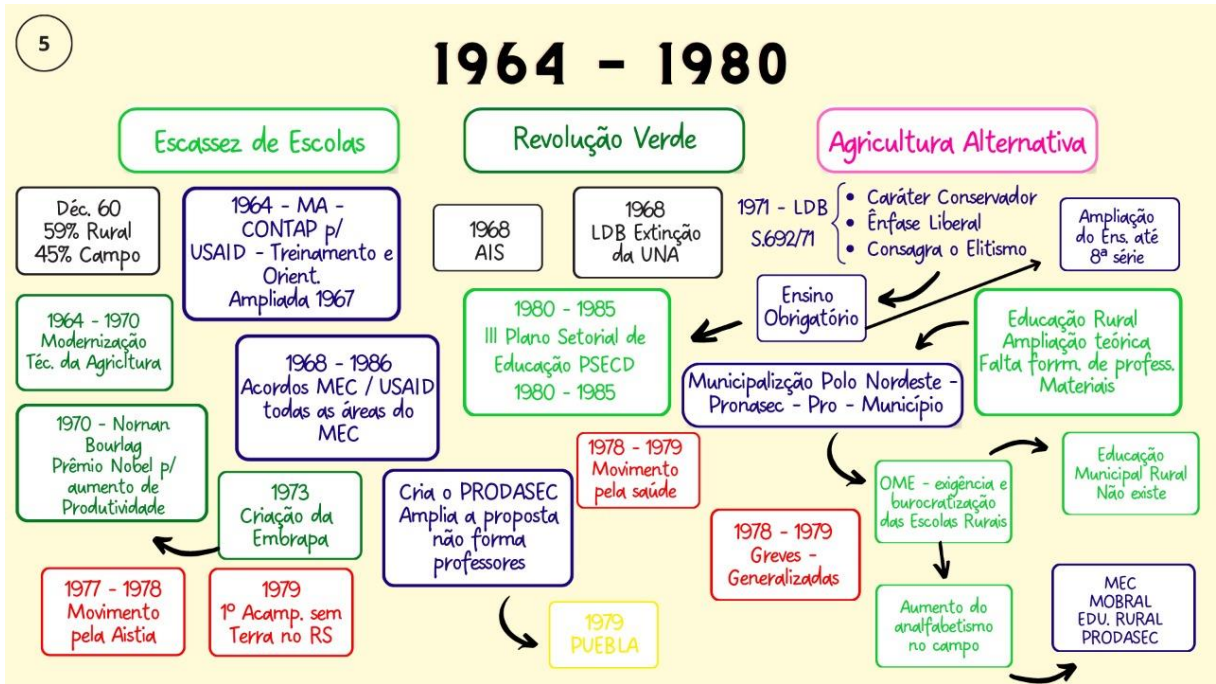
5

1964 - 1980

Escassez de Escolas

Revolução Verde

Agricultura Alternativa

Déc. 60
59% Rural
45% Campo

1964 - MA - CONTAP p/ USAID - Treinamento e Orient. Ampliada 1967

1968
AIS

1968
LDB Extinção da UNA

1971 - LDB
S.692/71

• Caráter Conservador
• Ênfase Liberal
• Consagra o Elitismo

Ampliação do Ens. até 8ª série

1964 - 1970
Modernização Téc. da Agricltura

1968 - 1986
Acordos MEC / USAID todas as áreas do MEC

1980 - 1985
III Plano Setorial de Educação PSECD
1980 - 1985

Ensino Obrigatório

Educação Rural
Ampliação teórica
Falta forrm. de profess.
Materiais

Municipalizção Polo Nordeste - Pronasec - Pro - Município

1970 - Nornan Bourlag
Prêmio Nobel p/ aumento de Produtividade

1973
Criação da Embrapa

1978 - 1979
Movimento pela saúde

Cria o PRODASEC
Amplia a proposta não forma professores

OME - exigência e burocratização das Escolas Rurais

Educação Municipal Rural Não existe

1978 - 1979
Greves - Generalizadas

1977 - 1978
Movimento pela Aistia

1979
1º Acamp. sem Terra no RS

1979
PUEBLA

Aumento do analfabetismo no campo

MEC
MOBRAL
EDU. RURAL
PRODASEC